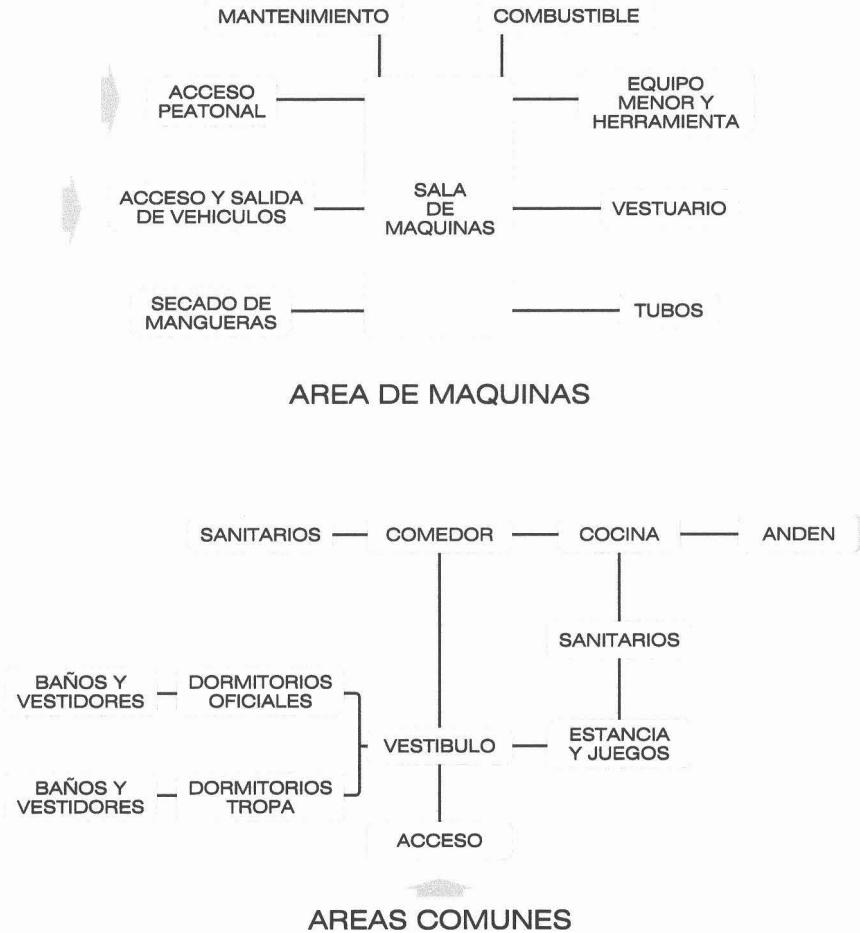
MANTENIMIENTO
COMBUSTIBLE

ACCESO PEATONAL
EQUIPO MENOR Y HERRAMIENTA

ACCESO Y SALIDA DE VEHICULOS
SALA DE MAQUINAS
VESTUARIO

SECADO DE MANGUERAS
TUBOS

AREA DE MAQUINAS

SANITARIOS
COMEDOR
COCINA
ANDEN

SANITARIOS

BAÑOS Y VESTIDORES
DORMITORIOS OFICIALES

VESTIBULO
ESTANCIA Y JUEGOS

BAÑOS Y VESTIDORES
DORMITORIOS TROPA

ACCESO

AREAS COMUNES